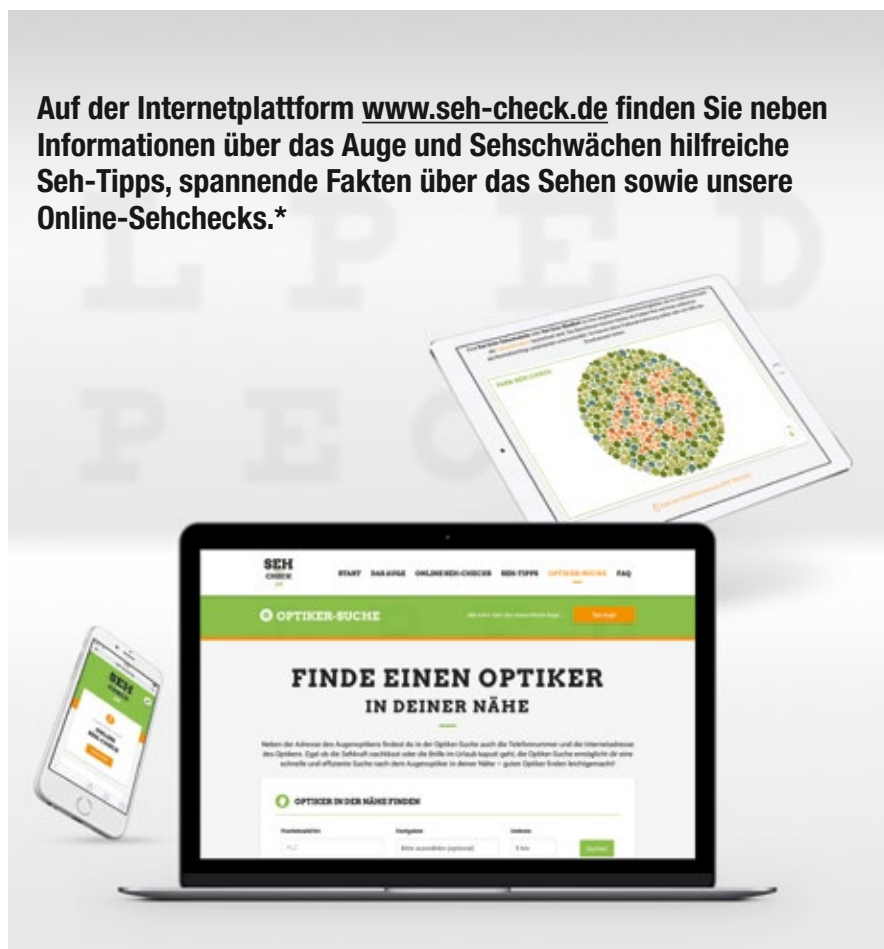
Auf der Internetplattform www.seh-check.de finden Sie neben Informationen über das Auge und Sehschwächen hilfreiche Seh-Tipps, spannende Fakten über das Sehen sowie unsere Online-Sehchecks.*

L P E D

P E C

FARB-SEH-CHECK

SEH CHECK

START DAS AUGE ONLINE SEH-CHECKS SEH-TIPPS OPTIKER-SUCHE FAQ

OPTIKER-SUCHE

FINDE EINEN OPTIKER IN DEINER NÄHE

Neben der Adresse des Augenoptikers findest du in der Optiker-Suche auch die Telefonnummer und die Internetadresse des Optikers. Egal ob die Sehkraft nachlässt oder die Brille im Urlaub kaputt geht, die Optiker-Suche ermöglicht dir eine schnelle und effiziente Suche nach dem Augenoptiker in deiner Nähe – guten Optiker finden leichtgemacht!

OPTIKER IN DER NÄHE FINDEN

PLZ

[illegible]

5 km

Suchen

SEH CHECK

ONLINE SEH-CHECKS